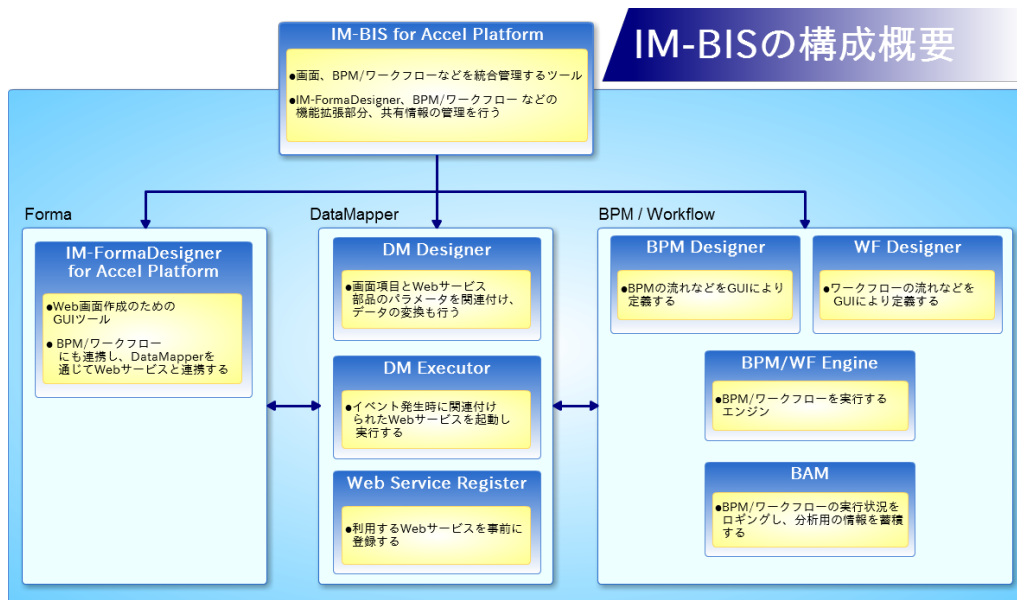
IM-BIS for Accel Platform

●画面、BPM/ワークフローなどを統合管理するツール

●IM-FormaDesigner、BPM/ワークフロー などの機能拡張部分、共有情報の管理を行う

IM-BISの構成概要

Forma

IM-FormaDesigner for Accel Platform

●Web画面作成のためのGUIツール

●BPM/ワークフローにも連携し、DataMapperを通じてWebサービスと連携する

DataMapper

DM Designer

●画面項目とWebサービス部品のパラメータを関連付け、データの変換も行う

DM Executor

●イベント発生時に関連付けられたWebサービスを起動し実行する

Web Service Register

●利用するWebサービスを事前に登録する

BPM / Workflow

BPM Designer

●BPMの流れなどをGUIにより定義する

WF Designer

●ワークフローの流れなどをGUIにより定義する

BPM/WF Engine

●BPM/ワークフローを実行するエンジン

BAM

●BPM/ワークフローの実行状況をロギングし、分析用の情報を蓄積する